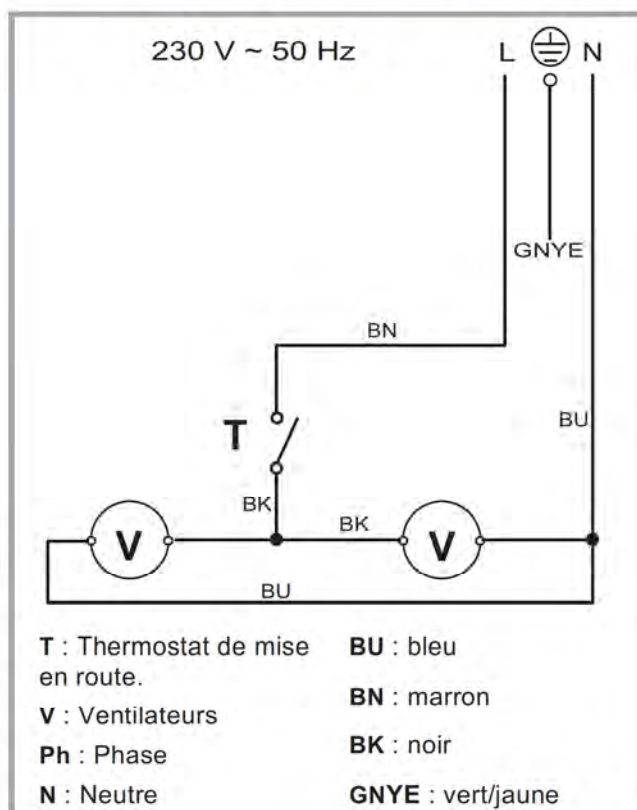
230 V ~ 50 Hz

L N

GNYE

BN

T

BU

BK

V

BK

V

BU

**T** : Thermostat de mise en route.

**V** : Ventilateurs

**Ph** : Phase

**N** : Neutre

**BU** : bleu

**BN** : marron

**BK** : noir

**GNYE** : vert/jaune